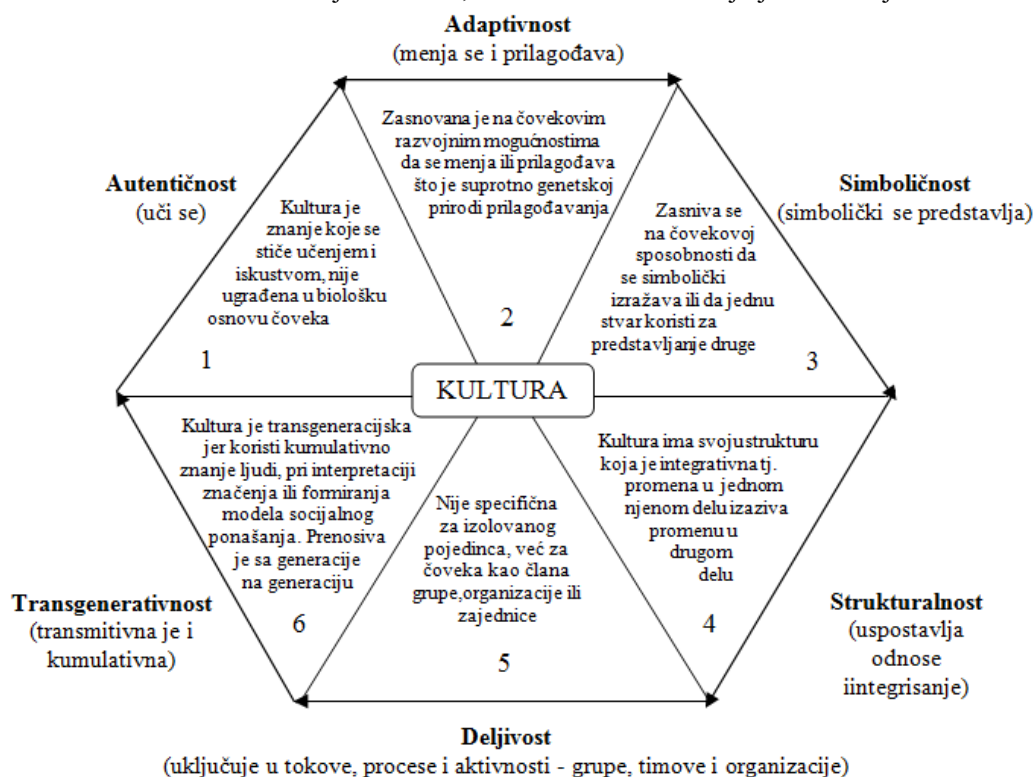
Adaptivnost
(menja se i prilagođava)

Autentičnost
(uči se)

Kultura je znanje koje se stiče učenjem i iskustvom, nije ugrađena u biološku osnovu čoveka

1

Zasnovana je na čovekovim razvojnim mogućnostima da se menja ili prilagođava što je suprotno genetskoj prirodi prilagođavanja

2

Simboličnost
(simbolički se predstavlja)

Zasniva se na čovekovoj sposobnosti da se simbolički izražava ili da jednu stvar koristi za predstavljanje druge

3

KULTURA

Kultura je transgeneracijska jer koristi kumulativno znanje ljudi, pri interpretaciji značenja ili formiranja modela socijalnog ponašanja. Prenosiva je sa generacije na generaciju

6

Nije specifična za izolovanog pojedinca, već za čoveka kao člana grupe,organizacije ili zajednice

5

Kultura ima svojustrukturu koja je integrativna tj. promena u jednom njenom delu izaziva promenu u drugom delu

4

Transgenerativnost
(transmitivna je i kumulativna)

Strukturalnost
(uspostavlja odnose iintegrisanje)

Deljivost
(uključuje u tokove, procese i aktivnosti - grupe, timove i organizacije)